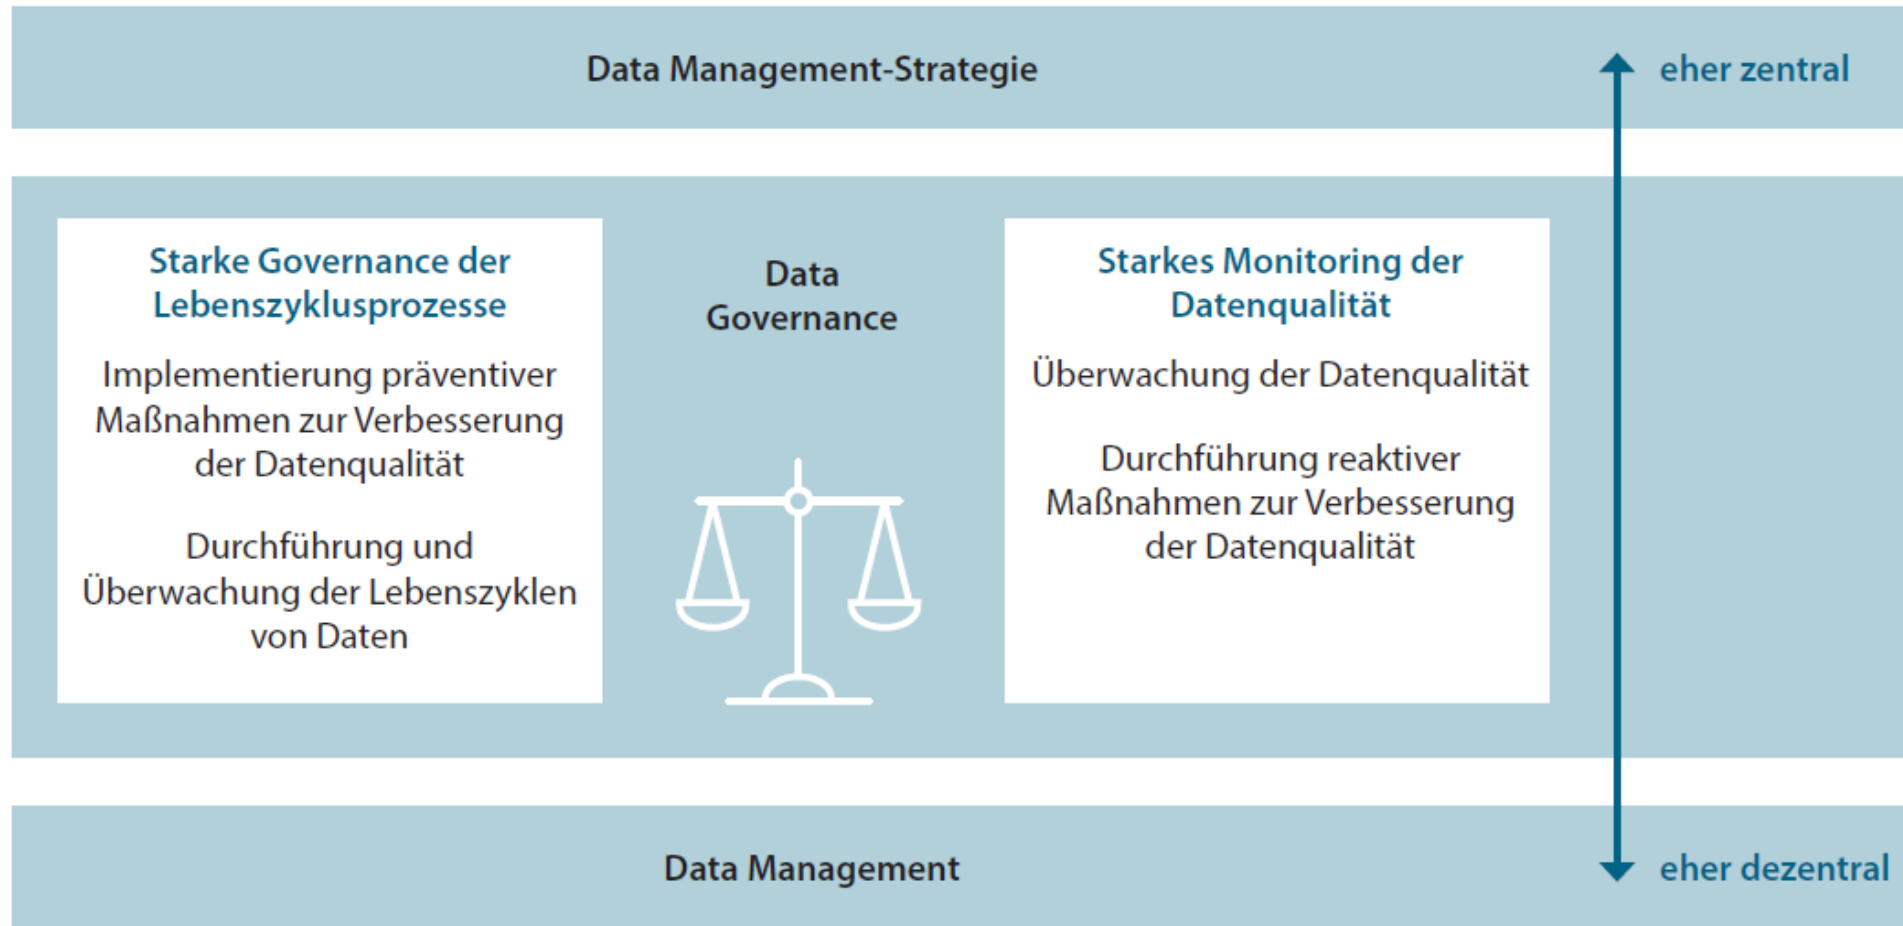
Data Management-Strategie

eher zentral

Starke Governance der Lebenszyklusprozesse

Implementierung präventiver Maßnahmen zur Verbesserung der Datenqualität

Durchführung und Überwachung der Lebenszyklen von Daten

Data Governance

Starkes Monitoring der Datenqualität

Überwachung der Datenqualität

Durchführung reaktiver Maßnahmen zur Verbesserung der Datenqualität

Data Management

eher dezentral